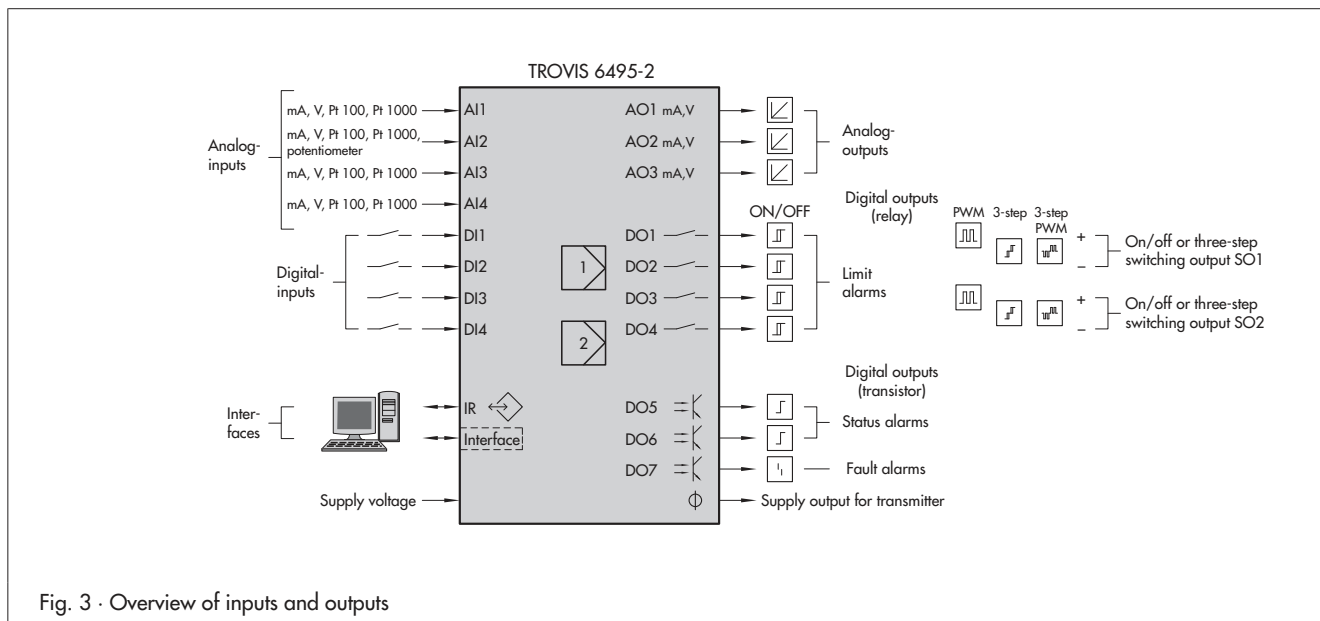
TROVIS 6495-2

Analog-inputs

mA, V, Pt 100, Pt 1000
AI1
mA, V, Pt 100, Pt 1000, potentiometer
AI2
mA, V, Pt 100, Pt 1000
AI3
mA, V, Pt 100, Pt 1000
AI4

Digital-inputs

DI1
DI2
DI3
DI4

Inter-faces

IR
Interface

Supply voltage

AO1 mA,V
AO2 mA,V
AO3 mA,V

Analog-outputs

Digital outputs (relay)

ON/OFF

DO1
DO2
DO3
DO4

1
2

Limit alarms

PWM 3-step 3-step PWM

+
–
On/off or three-step switching output SO1

+
–
On/off or three-step switching output SO2

Digital outputs (transistor)

DO5
DO6
DO7

Status alarms

Fault alarms

Supply output for transmitter

Fig. 3 · Overview of inputs and outputs